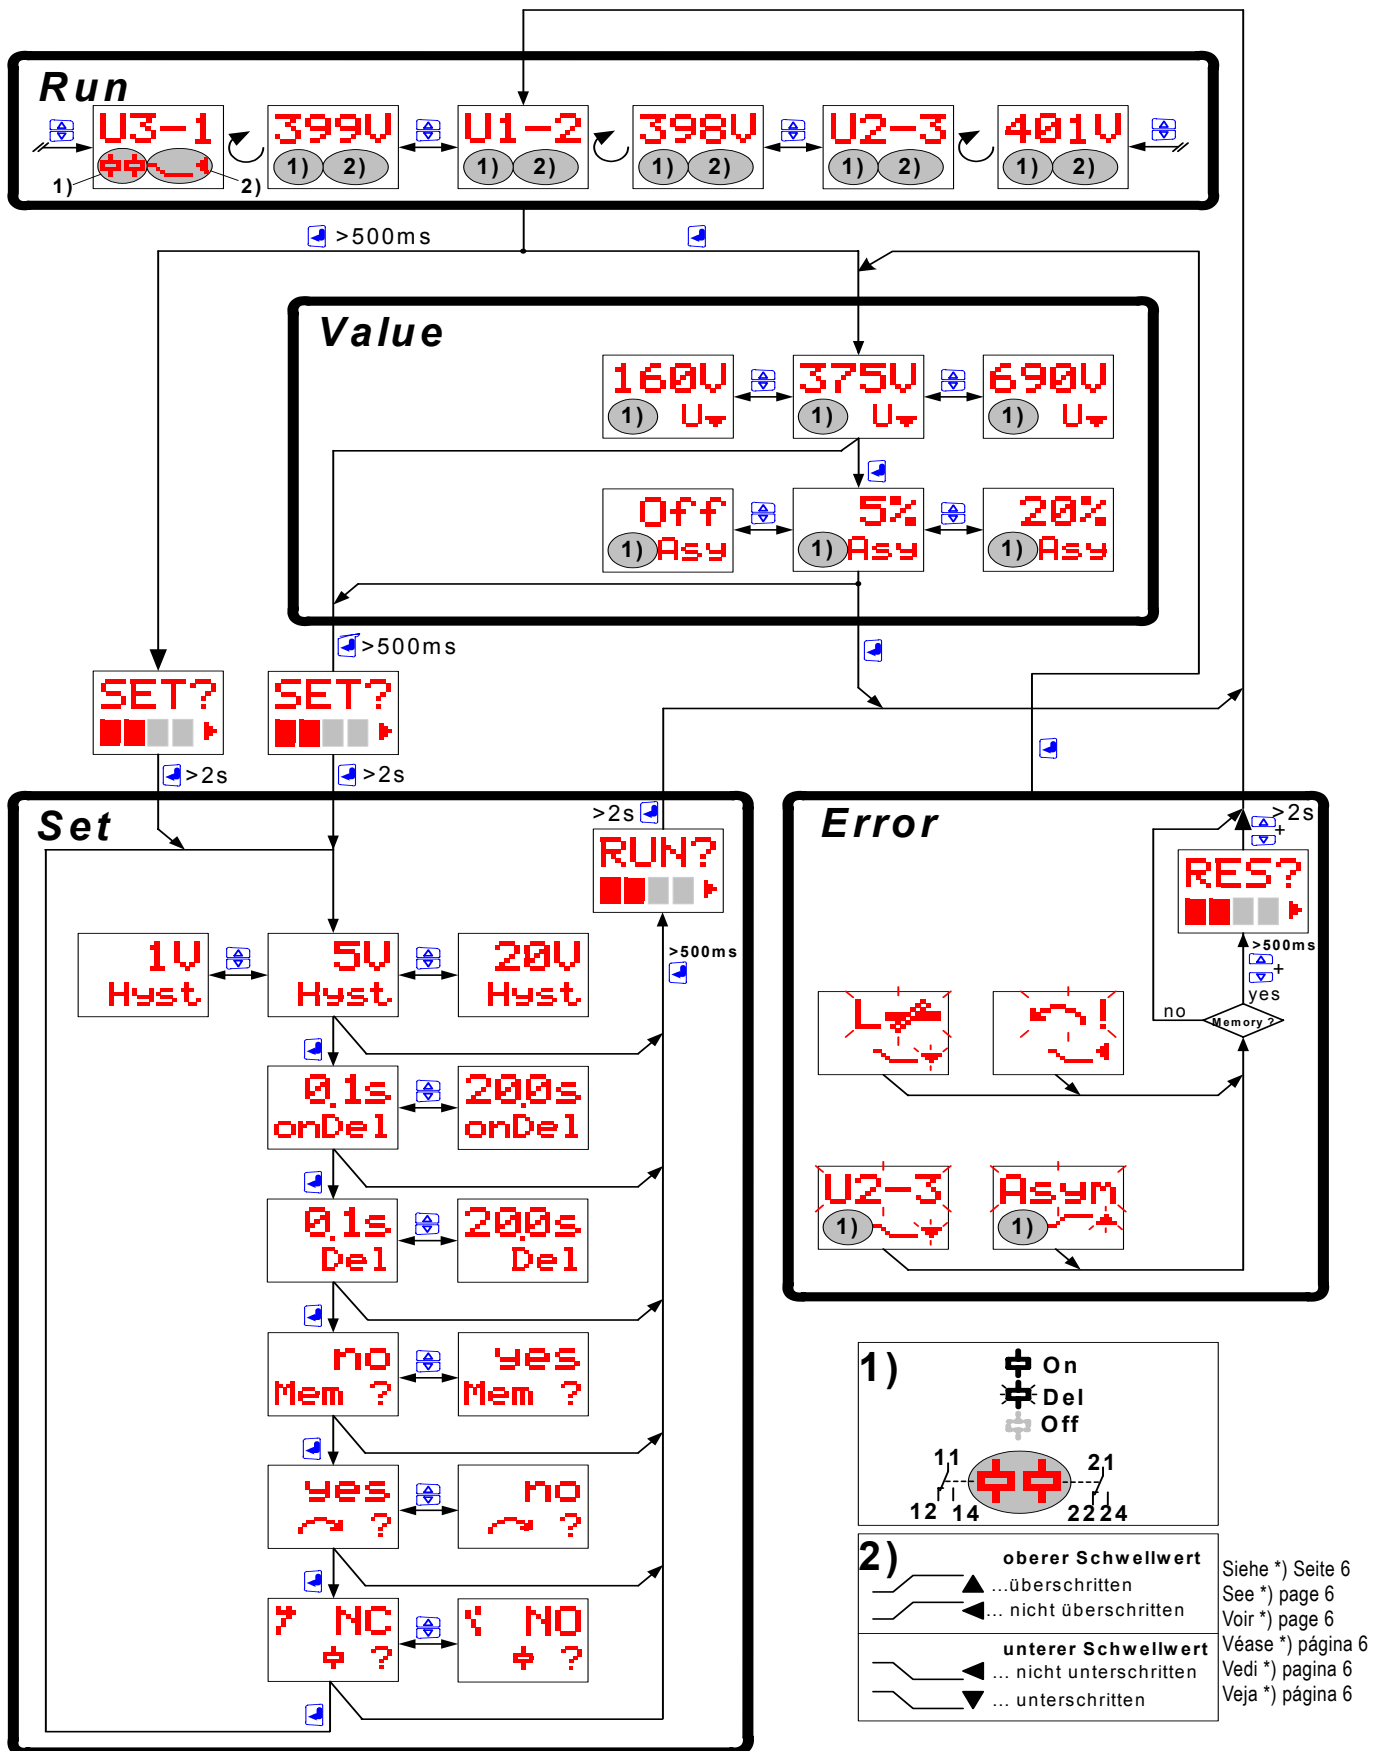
Run

U3-1
1)
2)
399V
1) 2)
U1-2
1) 2)
398V
1) 2)
U2-3
1) 2)
401V
1) 2)

>500ms

Value

160V
1) U
375V
1) U
690V
1) U
Off
1) Asy
5%
1) Asy
20%
1) Asy

>500ms

SET?
SET?
>2s
>2s

Set

>2s
RUN?
>500ms

1V
Hyst
5V
Hyst
20V
Hyst
0.1s
onDel
200s
onDel
0.1s
Del
200s
Del
no
Mem ?
yes
Mem ?
yes
?
no
?
NC
?
NO
?

Error

>2s
RES?
>500ms
yes
no
Memory ?

U2-3
1)
Asym
1)

1)
On
Del
Off
11
21
12 14
22 24

2)
oberer Schwellwert
...überschritten
... nicht überschritten
unterer Schwellwert
... nicht unterschritten
... unterschritten

Siehe *) Seite 6
See *) page 6
Voir *) page 6
Véase *) página 6
Vedi *) pagina 6
Veja *) página 6